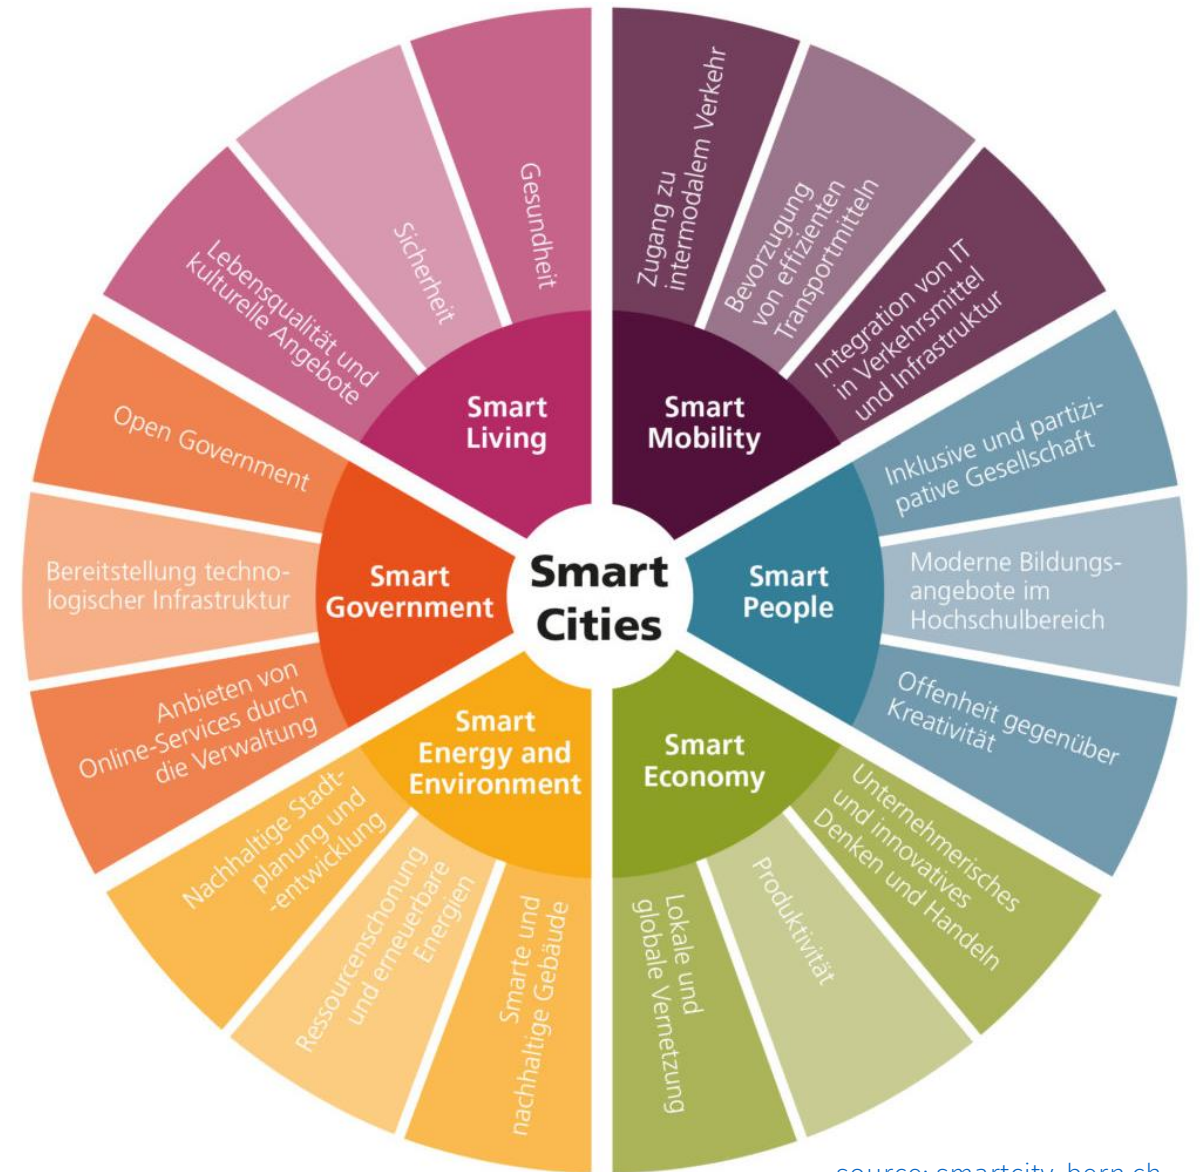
Smart Cities

Smart Living

Lebensqualität und kulturelle Angebote

Sicherheit

Gesundheit

Smart Mobility

Zugang zu intermodalem Verkehr

Bevorzugung von effizienten Transportmitteln

Integration von IT in Verkehrsmittel und Infrastruktur

Smart People

Inklusive und partizipative Gesellschaft

Moderne Bildungsangebote im Hochschulbereich

Offenheit gegenüber Kreativität

Smart Economy

Unternehmerisches und innovatives Denken und Handeln

Produktivität

Lokale und globale Vernetzung

Smart Energy and Environment

Smarte und nachhaltige Gebäude

Ressourcenschonung und erneuerbare Energien

Nachhaltige Stadtplanung und -entwicklung

Smart Government

Anbieten von Online-Services durch die Verwaltung

Bereitstellung technologischer Infrastruktur

Open Government

source: smartcity-bern.ch